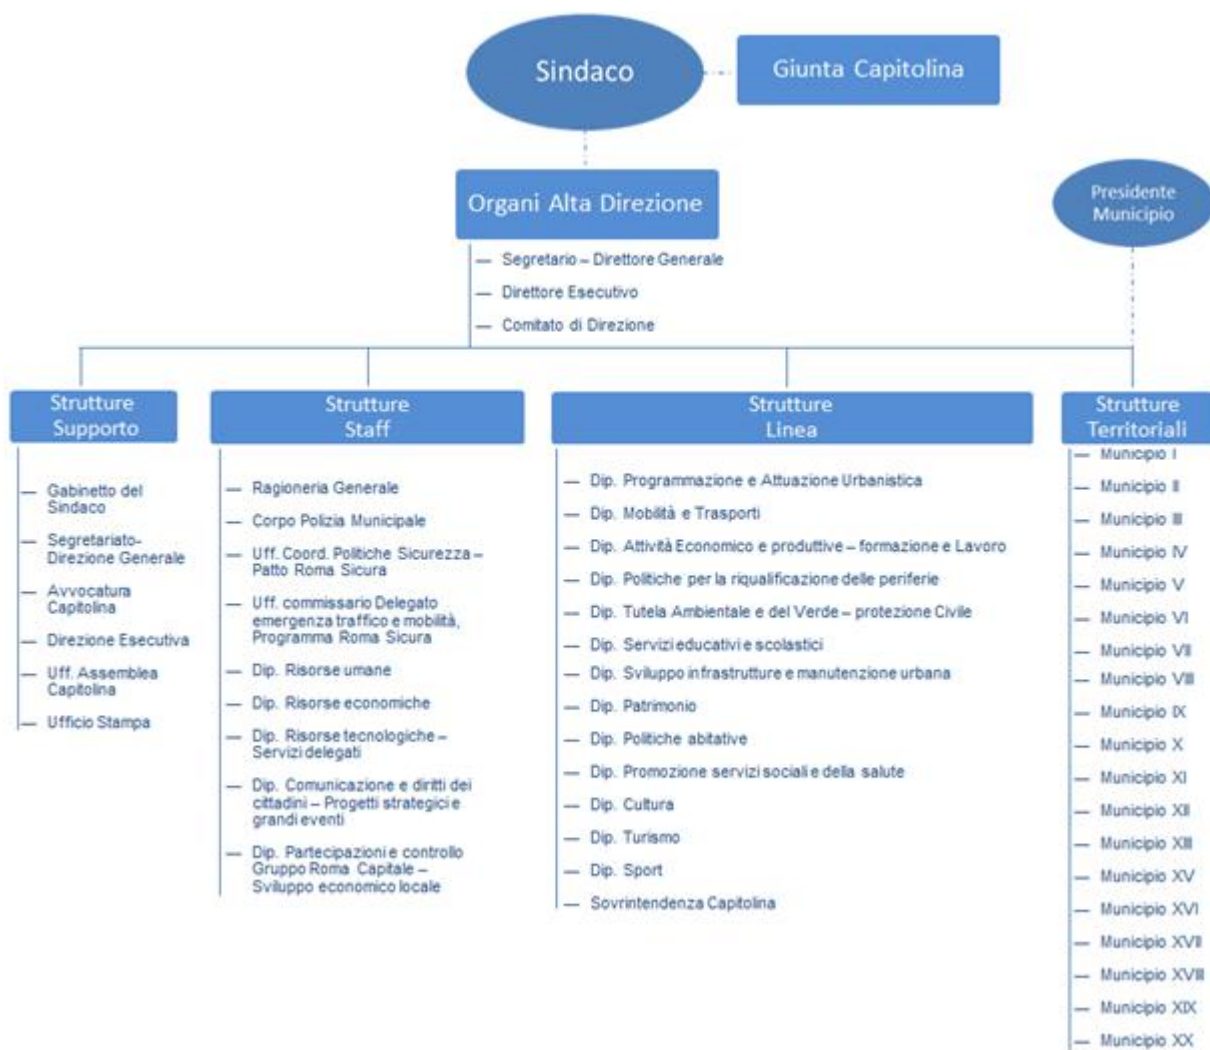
Sindaco

Giunta Capitolina

Organi Alta Direzione

Presidente Municipio

— Segretario – Direttore Generale
— Direttore Esecutivo
— Comitato di Direzione

Strutture Supporto

— Gabinetto del Sindaco
— Segretariato-Direzione Generale
— Avvocatura Capitolina
— Direzione Esecutiva
— Uff. Assemblea Capitolina
— Ufficio Stampa

Strutture Staff

— Ragioneria Generale
— Corpo Polizia Municipale
— Uff. Coord. Politiche Sicurezza – Patto Roma Sicura
— Uff. commissario Delegato emergenza traffico e mobilità, Programma Roma Sicura
— Dip. Risorse umane
— Dip. Risorse economiche
— Dip. Risorse tecnologiche – Servizi delegati
— Dip. Comunicazione e diritti dei cittadini – Progetti strategici e grandi eventi
— Dip. Partecipazioni e controllo Gruppo Roma Capitale – Sviluppo economico locale

Strutture Linea

— Dip. Programmazione e Attuazione Urbanistica
— Dip. Mobilità e Trasporti
— Dip. Attività Economico e produttive – formazione e Lavoro
— Dip. Politiche per la riqualificazione delle periferie
— Dip. Tutela Ambientale e del Verde – protezione Civile
— Dip. Servizi educativi e scolastici
— Dip. Sviluppo infrastrutture e manutenzione urbana
— Dip. Patrimonio
— Dip. Politiche abitative
— Dip. Promozione servizi sociali e della salute
— Dip. Cultura
— Dip. Turismo
— Dip. Sport
— Sovrintendenza Capitolina

Strutture Territoriali

— Municipio I
— Municipio II
— Municipio III
— Municipio IV
— Municipio V
— Municipio VI
— Municipio VII
— Municipio VIII
— Municipio IX
— Municipio X
— Municipio XI
— Municipio XII
— Municipio XIII
— Municipio XV
— Municipio XVI
— Municipio XVII
— Municipio XVIII
— Municipio XIX
— Municipio XX